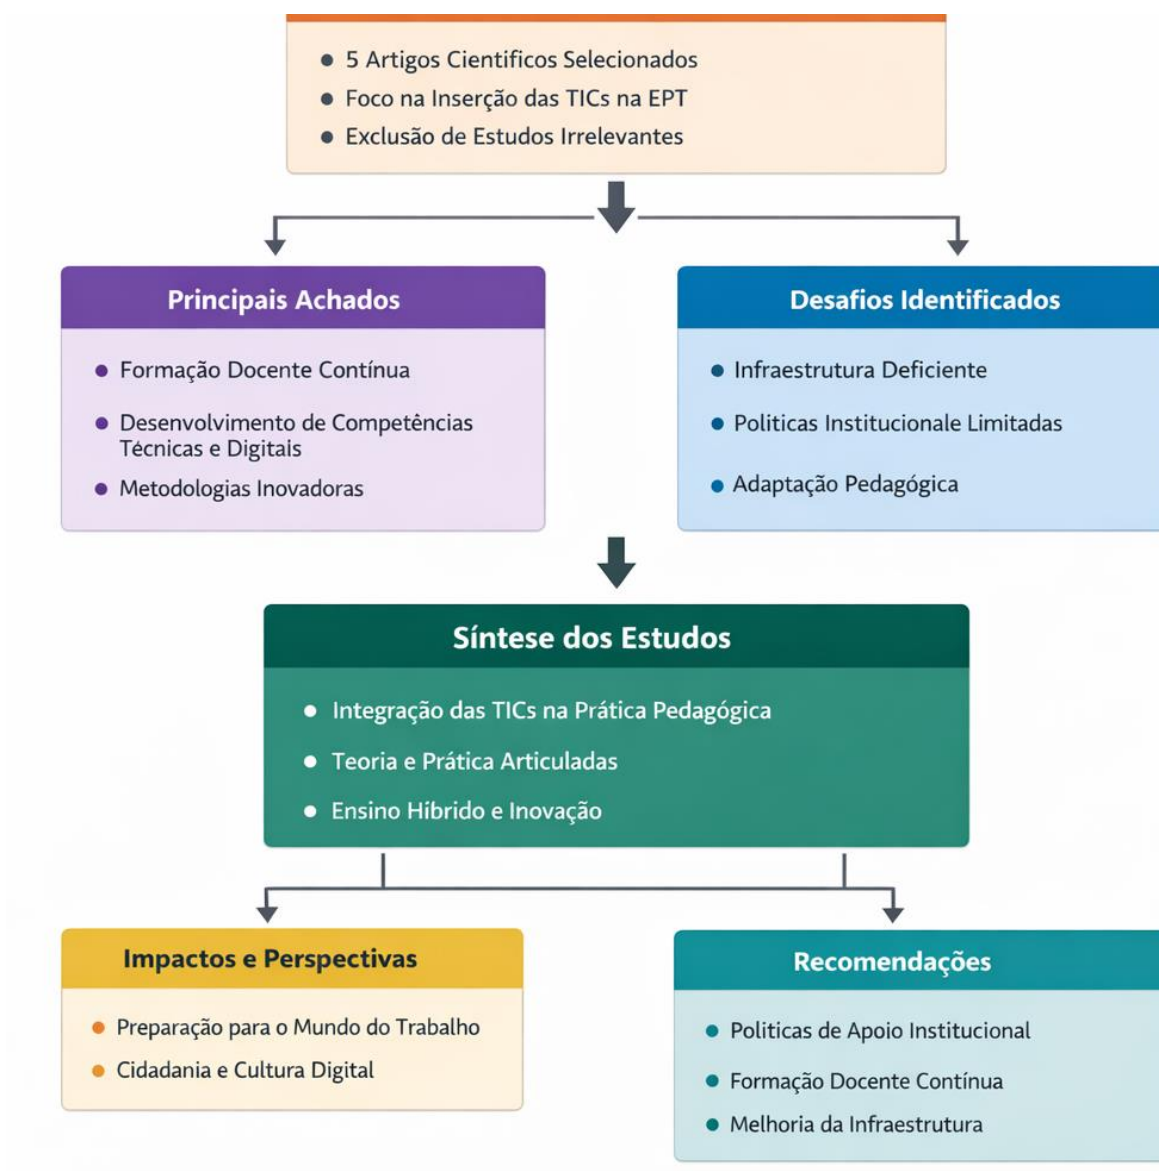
- 5 Artigos Cientificos Selecionados
- Foco na Inserção das TICs na EPT
- Exclusão de Estudos Irrelevantes

Principais Achados

- Formação Docente Contínua
- Desenvolvimento de Competências Técnicas e Digitais
- Metodologias Inovadoras

Desafios Identificados

- Infraestrutura Deficiente
- Politicas Institucionale Limitadas
- Adaptação Pedagógica

Síntese dos Estudos

- Integração das TICs na Prática Pedagógica
- Teoria e Prática Articuladas
- Ensino Hibrido e Inovação

Impactos e Perspectivas

- Preparação para o Mundo do Trabalho
- Cidadania e Cultura Digital

Recomendações

- Politicas de Apoio Institucional
- Formação Docente Contínua
- Melhoria da Infraestrutura